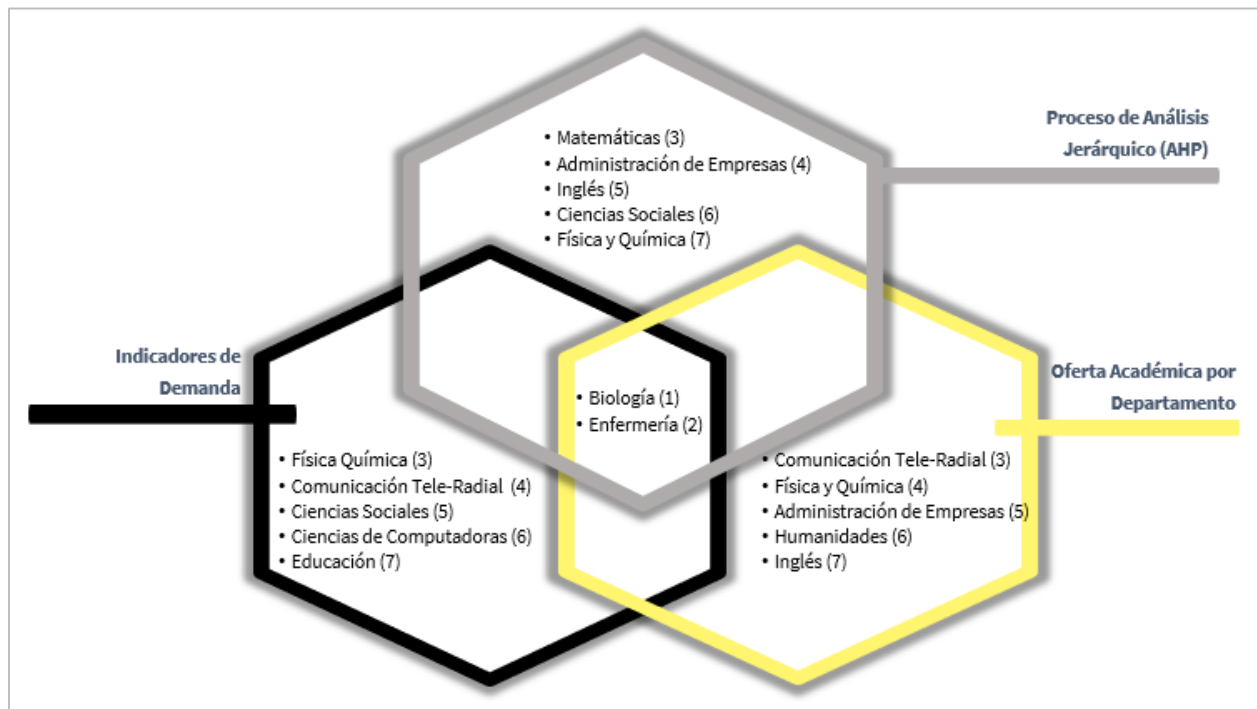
Proceso de Análisis Jerárquico (AHP)

• Matemáticas (3)
• Administración de Empresas (4)
• Inglés (5)
• Ciencias Sociales (6)
• Física y Química (7)

Indicadores de Demanda

• Biología (1)
• Enfermería (2)

Oferta Académica por Departamento

• Física Química (3)
• Comunicación Tele-Radial (4)
• Ciencias Sociales (5)
• Ciencias de Computadoras (6)
• Educación (7)

• Comunicación Tele-Radial (3)
• Física y Química (4)
• Administración de Empresas (5)
• Humanidades (6)
• Inglés (7)